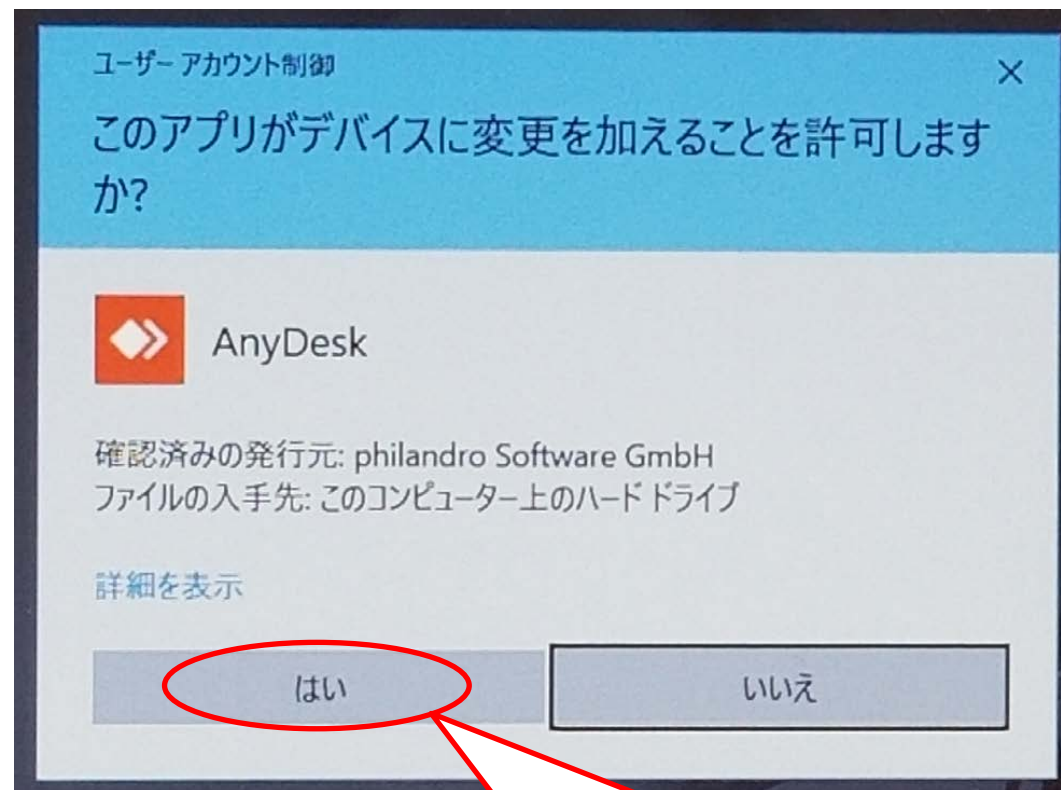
ユーザー アカウント制御

×

このアプリがデバイスに変更を加えることを許可しますか?

AnyDesk

確認済みの発行元: philandro Software GmbH
ファイルの入手先: このコンピューター上のハード ドライブ

詳細を表示

はい

いいえ